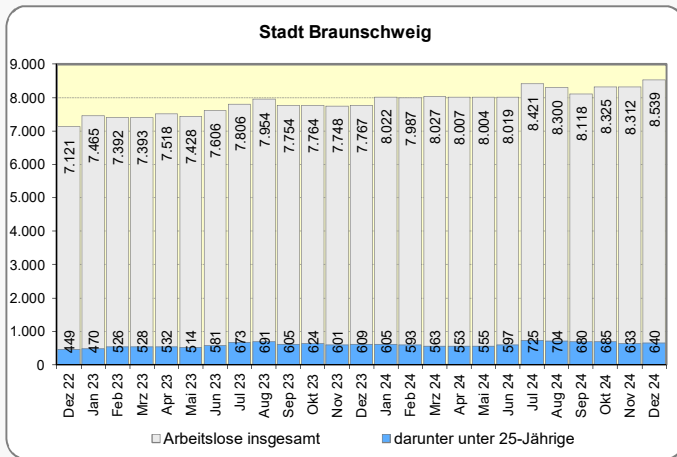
Stadt Braunschweig

9.000
8.000
7.000
6.000
5.000
4.000
3.000
2.000
1.000
0

| Monat | Arbeitslose insgesamt | darunter unter 25-Jährige |
|---|---|---|
| Dez 22 | 7.121 | 449 |
| Jan 23 | 7.465 | 470 |
| Feb 23 | 7.392 | 526 |
| Mrz 23 | 7.393 | 528 |
| Apr 23 | 7.518 | 532 |
| Mai 23 | 7.428 | 514 |
| Jun 23 | 7.606 | 581 |
| Jul 23 | 7.806 | 673 |
| Aug 23 | 7.954 | 691 |
| Sep 23 | 7.754 | 605 |
| Okt 23 | 7.764 | 624 |
| Nov 23 | 7.748 | 601 |
| Dez 23 | 7.767 | 609 |
| Jan 24 | 8.022 | 605 |
| Feb 24 | 7.987 | 593 |
| Mrz 24 | 8.027 | 563 |
| Apr 24 | 8.007 | 553 |
| Mai 24 | 8.004 | 555 |
| Jun 24 | 8.019 | 597 |
| Jul 24 | 8.421 | 725 |
| Aug 24 | 8.300 | 704 |
| Sep 24 | 8.118 | 680 |
| Okt 24 | 8.325 | 685 |
| Nov 24 | 8.312 | 633 |
| Dez 24 | 8.539 | 640 |

Arbeitslose insgesamt
darunter unter 25-Jährige